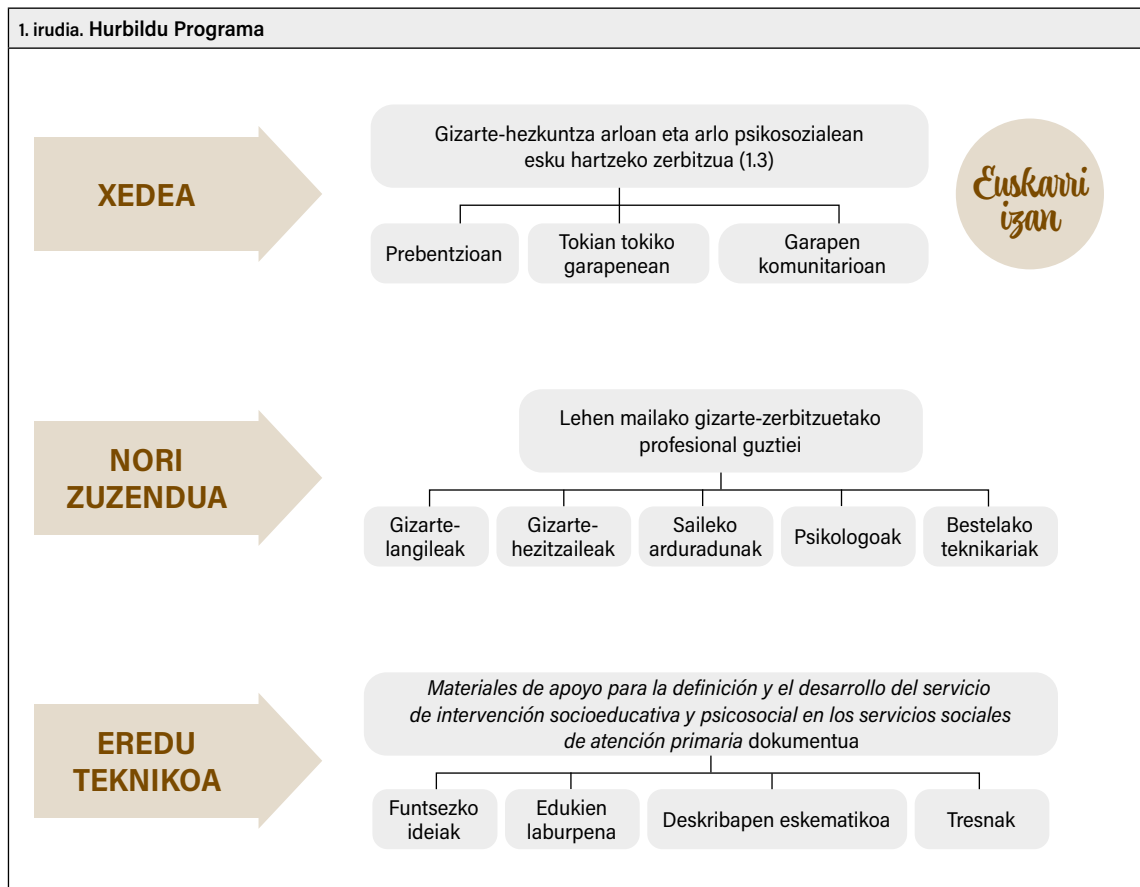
1. irudia. Hurbildu Programa

XEDEA

Gizarte-hezkuntza arloan eta arlo psikosozialean esku hartzeko zerbitzua (1.3)

Prebentzioan

Tokian tokiko garapenean

Garapen komunitarioan

Euskarri izan

NORI ZUZENDUA

Lehen mailako gizarte-zerbitzuetako profesional guztiei

Gizarte-langileak

Gizarte-hezitzaileak

Saileko arduradunak

Psikologoak

Bestelako teknikariak

EREDU TEKNIKOA

*Materiales de apoyo para la definición y el desarrollo del servicio de intervención socioeducativa y psicosocial en los servicios sociales de atención primaria* dokumentua

Funtsezko ideiak

Edukien laburpena

Deskribapen eskematikoa

Tresnak